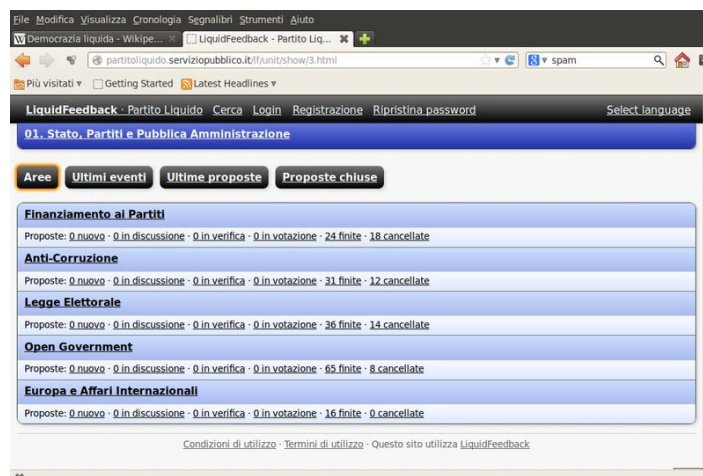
File Modifica Visualizza Cronologia Segnalibri Strumenti Aiuto

Democrazia liquida - Wikipe... LiquidFeedback - Partito Liq...

partitoliquido.serviziopubblico.it/lf/unit/show/3.html

spam

Più visitati Getting Started Latest Headlines

LiquidFeedback · Partito Liquido Cerca Login Registrazione Ripristina password Select language

01. Stato, Partiti e Pubblica Amministrazione

Aree Ultimi eventi Ultime proposte Proposte chiuse

Finanziamento ai Partiti

Proposte: 0 nuovo · 0 in discussione · 0 in verifica · 0 in votazione · 24 finite · 18 cancellate

Anti-Corruzione

Proposte: 0 nuovo · 0 in discussione · 0 in verifica · 0 in votazione · 31 finite · 12 cancellate

Legge Elettorale

Proposte: 0 nuovo · 0 in discussione · 0 in verifica · 0 in votazione · 36 finite · 14 cancellate

Open Government

Proposte: 0 nuovo · 0 in discussione · 0 in verifica · 0 in votazione · 65 finite · 8 cancellate

Europa e Affari Internazionali

Proposte: 0 nuovo · 0 in discussione · 0 in verifica · 0 in votazione · 16 finite · 0 cancellate

Condizioni di utilizzo · Termini di utilizzo · Questo sito utilizza LiquidFeedback